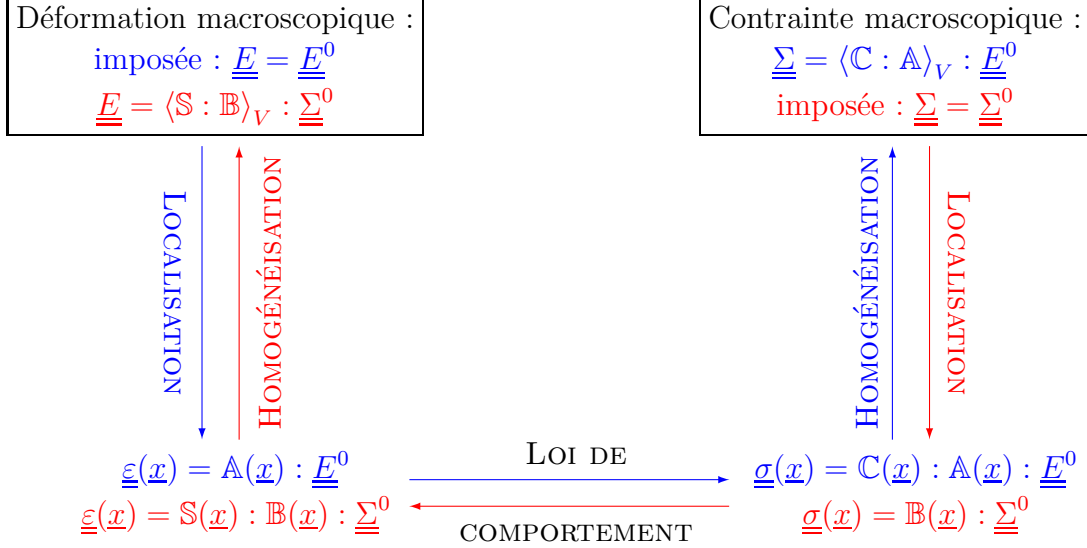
Déformation macroscopique :
imposée : $\underline{\underline{E}} = \underline{\underline{E}}^0$
$\underline{\underline{E}} = \langle \mathbb{S} : \mathbb{B} \rangle_V : \underline{\underline{\Sigma}}^0$

Contrainte macroscopique :
$\underline{\underline{\Sigma}} = \langle \mathbb{C} : \mathbb{A} \rangle_V : \underline{\underline{E}}^0$
imposée : $\underline{\underline{\Sigma}} = \underline{\underline{\Sigma}}^0$

Localisation

Homogénéisation

Homogénéisation

Localisation

$\underline{\underline{\varepsilon}}(\underline{x}) = \mathbb{A}(\underline{x}) : \underline{\underline{E}}^0$
$\underline{\underline{\varepsilon}}(\underline{x}) = \mathbb{S}(\underline{x}) : \mathbb{B}(\underline{x}) : \underline{\underline{\Sigma}}^0$

Loi de
comportement

$\underline{\underline{\sigma}}(\underline{x}) = \mathbb{C}(\underline{x}) : \mathbb{A}(\underline{x}) : \underline{\underline{E}}^0$
$\underline{\underline{\sigma}}(\underline{x}) = \mathbb{B}(\underline{x}) : \underline{\underline{\Sigma}}^0$